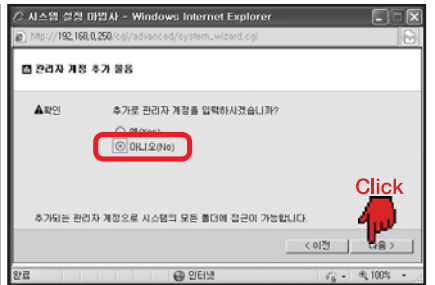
시스템 설정 마법사 - Windows Internet Explorer

http://192.168.0.250/cgi/advanced/system_wizard.cgi

관리자 계정 추가 물음

확인

추가로 관리자 계정을 입력하시겠습니까?

예(Yes)

아니오(No)

Click

추가되는 관리자 계정으로 시스템의 모든 폴더에 접근이 가능합니다.

< 이전

다음 >

완료

인터넷

100%